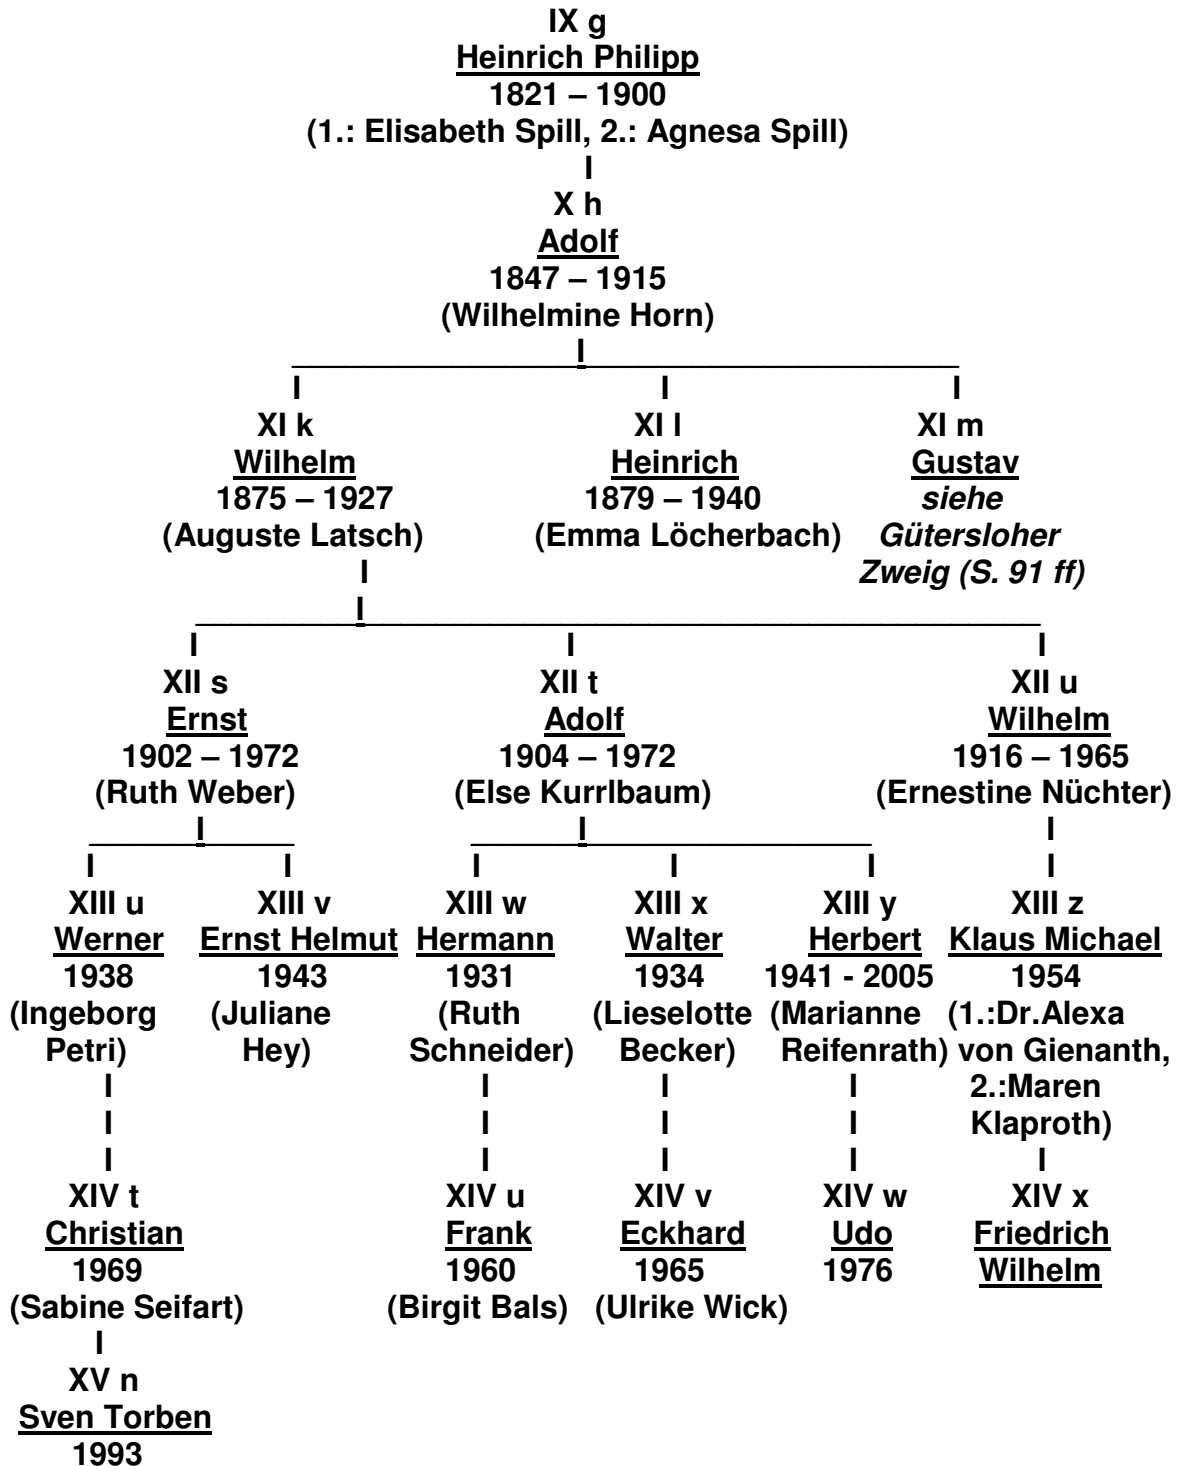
IX g
Heinrich Philipp
1821 – 1900
(1.: Elisabeth Spill, 2.: Agnesa Spill)
I
X h
Adolf
1847 – 1915
(Wilhelmine Horn)
I

I
XI k
Wilhelm
1875 – 1927
(Auguste Latsch)
I
I

I
XI l
Heinrich
1879 – 1940
(Emma Löcherbach)

I
XI m
Gustav
siehe
Gütersloher
Zweig (S. 91 ff)

I
XII s
Ernst
1902 – 1972
(Ruth Weber)
I

I
XII t
Adolf
1904 – 1972
(Else Kurrlbaum)
I

I
XII u
Wilhelm
1916 – 1965
(Ernestine Nüchter)
I
I

I
XIII u
Werner
1938
(Ingeborg Petri)
I
I
I
XIV t
Christian
1969
(Sabine Seifart)
I
XV n
Sven Torben
1993

I
XIII v
Ernst Helmut
1943
(Juliane Hey)

I
XIII w
Hermann
1931
(Ruth Schneider)
I
I
I
XIV u
Frank
1960
(Birgit Bals)

I
XIII x
Walter
1934
(Lieselotte Becker)
I
I
I
XIV v
Eckhard
1965
(Ulrike Wick)

I
XIII y
Herbert
1941 - 2005
(Marianne Reifenrath)
I
I
I
XIV w
Udo
1976

XIII z
Klaus Michael
1954
(1.:Dr.Alexa von Gienanth, 2.:Maren Klaproth)
I
XIV x
Friedrich Wilhelm